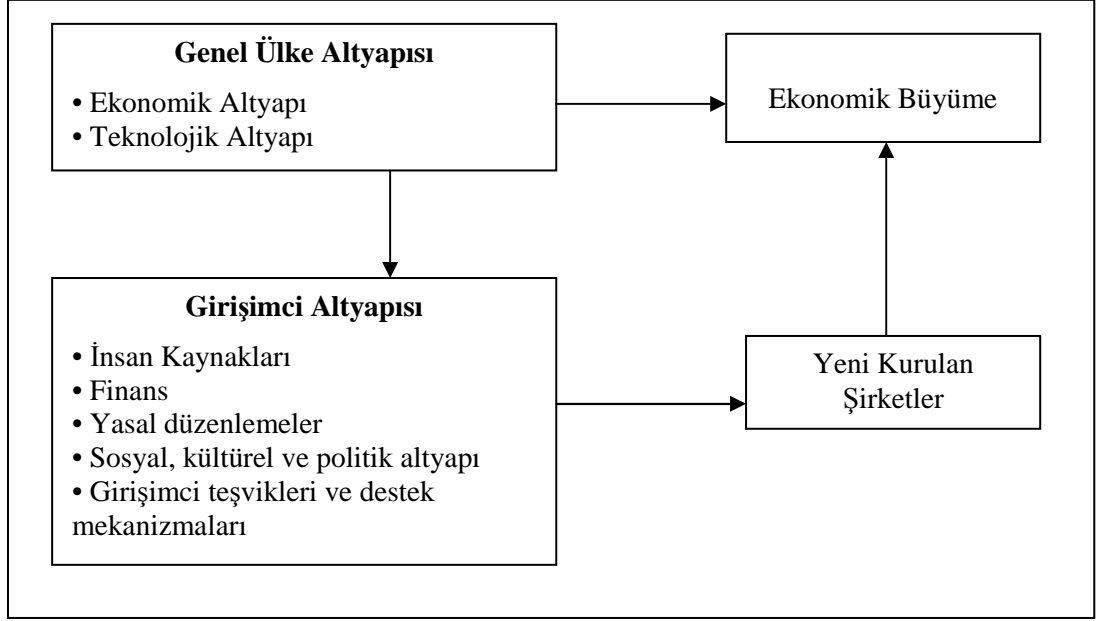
**Genel Ülke Altyapısı**

• Ekonomik Altyapı
• Teknolojik Altyapı

Ekonomik Büyüme

**Girişimci Altyapısı**

• İnsan Kaynakları
• Finans
• Yasal düzenlemeler
• Sosyal, kültürel ve politik altyapı
• Girişimci teşvikleri ve destek mekanizmaları

Yeni Kurulan Şirketler